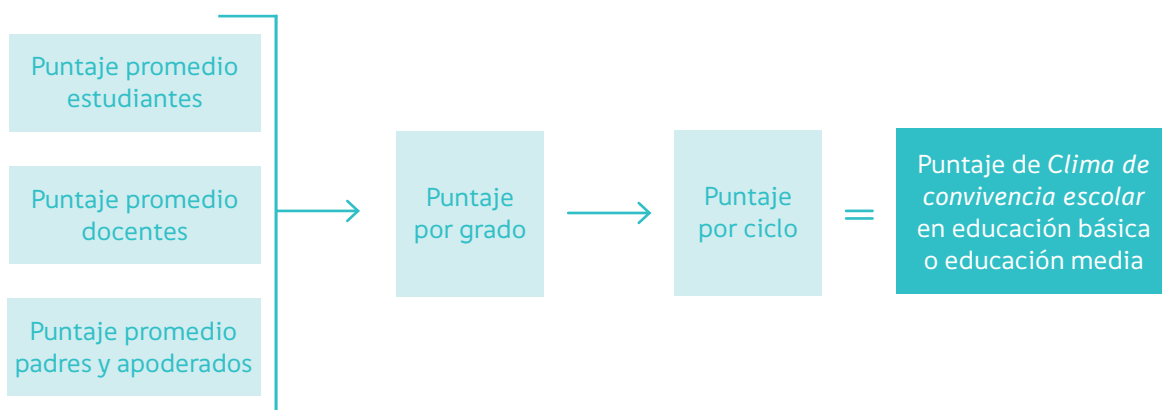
Puntaje promedio estudiantes

Puntaje promedio docentes

Puntaje promedio padres y apoderados

Puntaje por grado

Puntaje por ciclo

=

Puntaje de *Clima de convivencia escolar* en educación básica o educación media